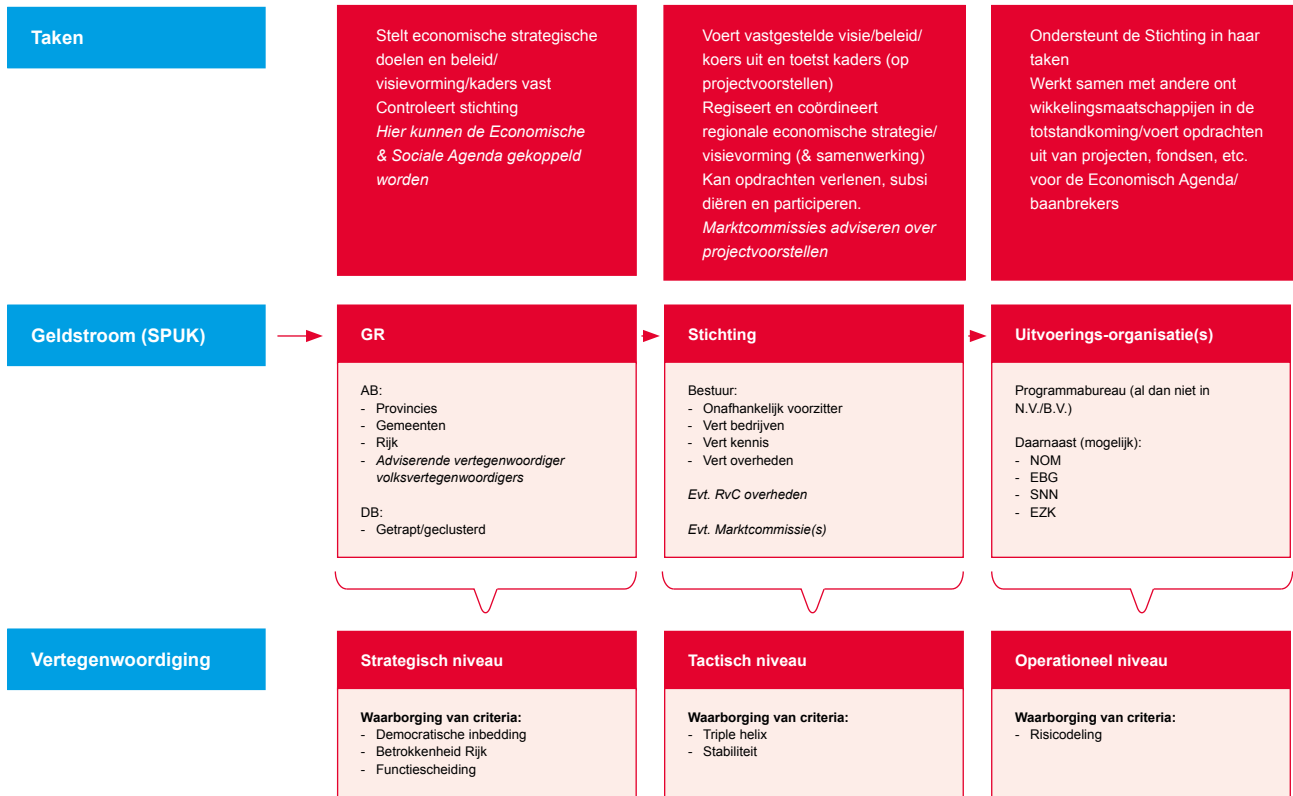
Taken

Stelt economische strategische doelen en beleid/ visievorming/kaders vast
Controleert stichting
*Hier kunnen de Economische & Sociale Agenda gekoppeld worden*

Voert vastgestelde visie/beleid/ koers uit en toetst kaders (op projectvoorstellen)
Regiseert en coördineert regionale economische strategie/ visievorming (& samenwerking)
Kan opdrachten verlenen, subsidiëren en participeren.
*Marktcommissies adviseren over projectvoorstellen*

Ondersteunt de Stichting in haar taken
Werkt samen met andere ontwikkelingsmaatschappijen in de totstandkoming/voert opdrachten uit van projecten, fondsen, etc. voor de Economisch Agenda/ baanbrekers

Geldstroom (SPUK)

GR

AB:
- Provincies
- Gemeenten
- Rijk
- *Adviserende vertegenwoordiger volksvertegenwoordigers*

DB:
- Getrapt/geclusterd

Stichting

Bestuur:
- Onafhankelijk voorzitter
- Vert bedrijven
- Vert kennis
- Vert overheden

*Evt. RvC overheden*

*Evt. Marktcommissie(s)*

Uitvoerings-organisatie(s)

Programmabureau (al dan niet in N.V./B.V.)

Daarnaast (mogelijk):
- NOM
- EBG
- SNN
- EZK

Vertegenwoordiging

Strategisch niveau

**Waarborging van criteria:**
- Democratische inbedding
- Betrokkenheid Rijk
- Functiescheiding

Tactisch niveau

**Waarborging van criteria:**
- Triple helix
- Stabiliteit

Operationeel niveau

**Waarborging van criteria:**
- Risicodeling